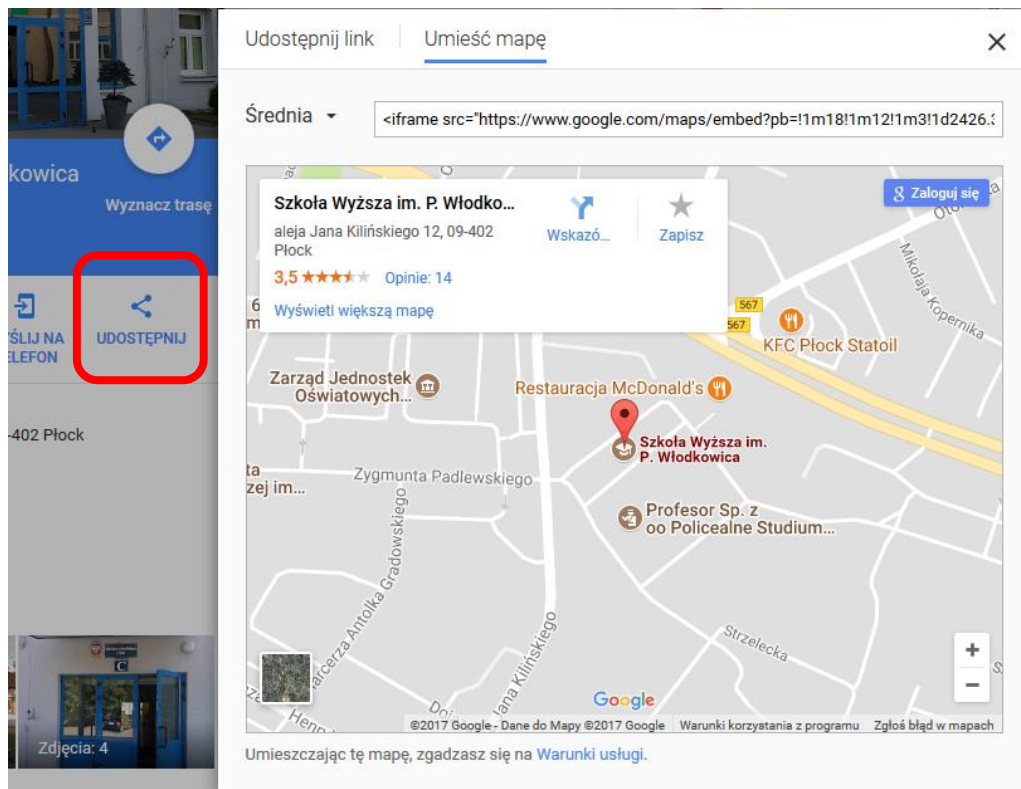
kowica

Wyznacz trasę

ŚLIJ NA
ELEFON

UDOSTĘPNIJ

-402 Płock

C

Zdjęcia: 4

Udostępnij link

Umieść mapę

Średnia

<iframe src="https://www.google.com/maps/embed?pb=!1m18!1m12!1m3!1d2426.

Szkoła Wyższa im. P. Włodko...
aleja Jana Kilińskiego 12, 09-402 Płock
3,5 ★★★★★ Opinie: 14
Wyświetl większą mapę

Wskazó...

Zapisz

Zaloguj się

567
567

KFC Płock Statoil

Mikołaja Kopernika

Zarząd Jednostek Oświatowych...

Restauracja McDonald's

Szkoła Wyższa im. P. Włodkowica

Zygmunta Padlewskiego

zej im...

Profesor Sp. z oo Policealne Studium...

Antolka Gradowskiego

Jana Kilińskiego

Strzelecka

Google

©2017 Google - Dane do Mapy ©2017 Google Warunki korzystania z programu Zgłoś błąd w mapach

Umieszczając tę mapę, zgadzasz się na Warunki usługi.